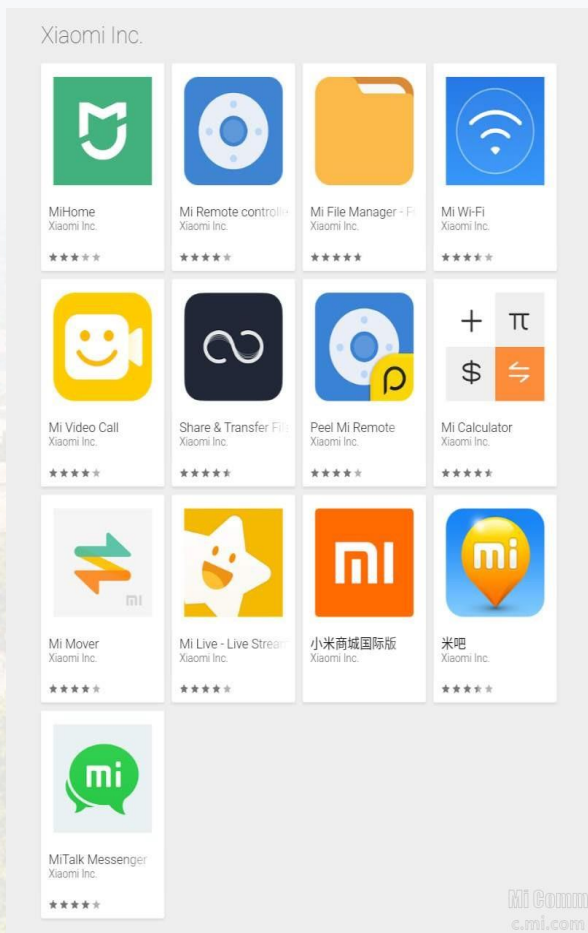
Xiaomi Inc.

MiHome
Xiaomi Inc.

Mi Remote controlle
Xiaomi Inc.

Mi File Manager - F
Xiaomi Inc.

Mi Wi-Fi
Xiaomi Inc.

Mi Video Call
Xiaomi Inc.

Share & Transfer Fil
Xiaomi Inc.

Peel Mi Remote
Xiaomi Inc.

+ π $ ⇆
Mi Calculator
Xiaomi Inc.

mi
Mi Mover
Xiaomi Inc.

Mi Live - Live Stream
Xiaomi Inc.

mi
小米商城国际版
Xiaomi Inc.

mi
米吧
Xiaomi Inc.

mi
MiTalk Messenger
Xiaomi Inc.

Mi Comm
c.mi.com